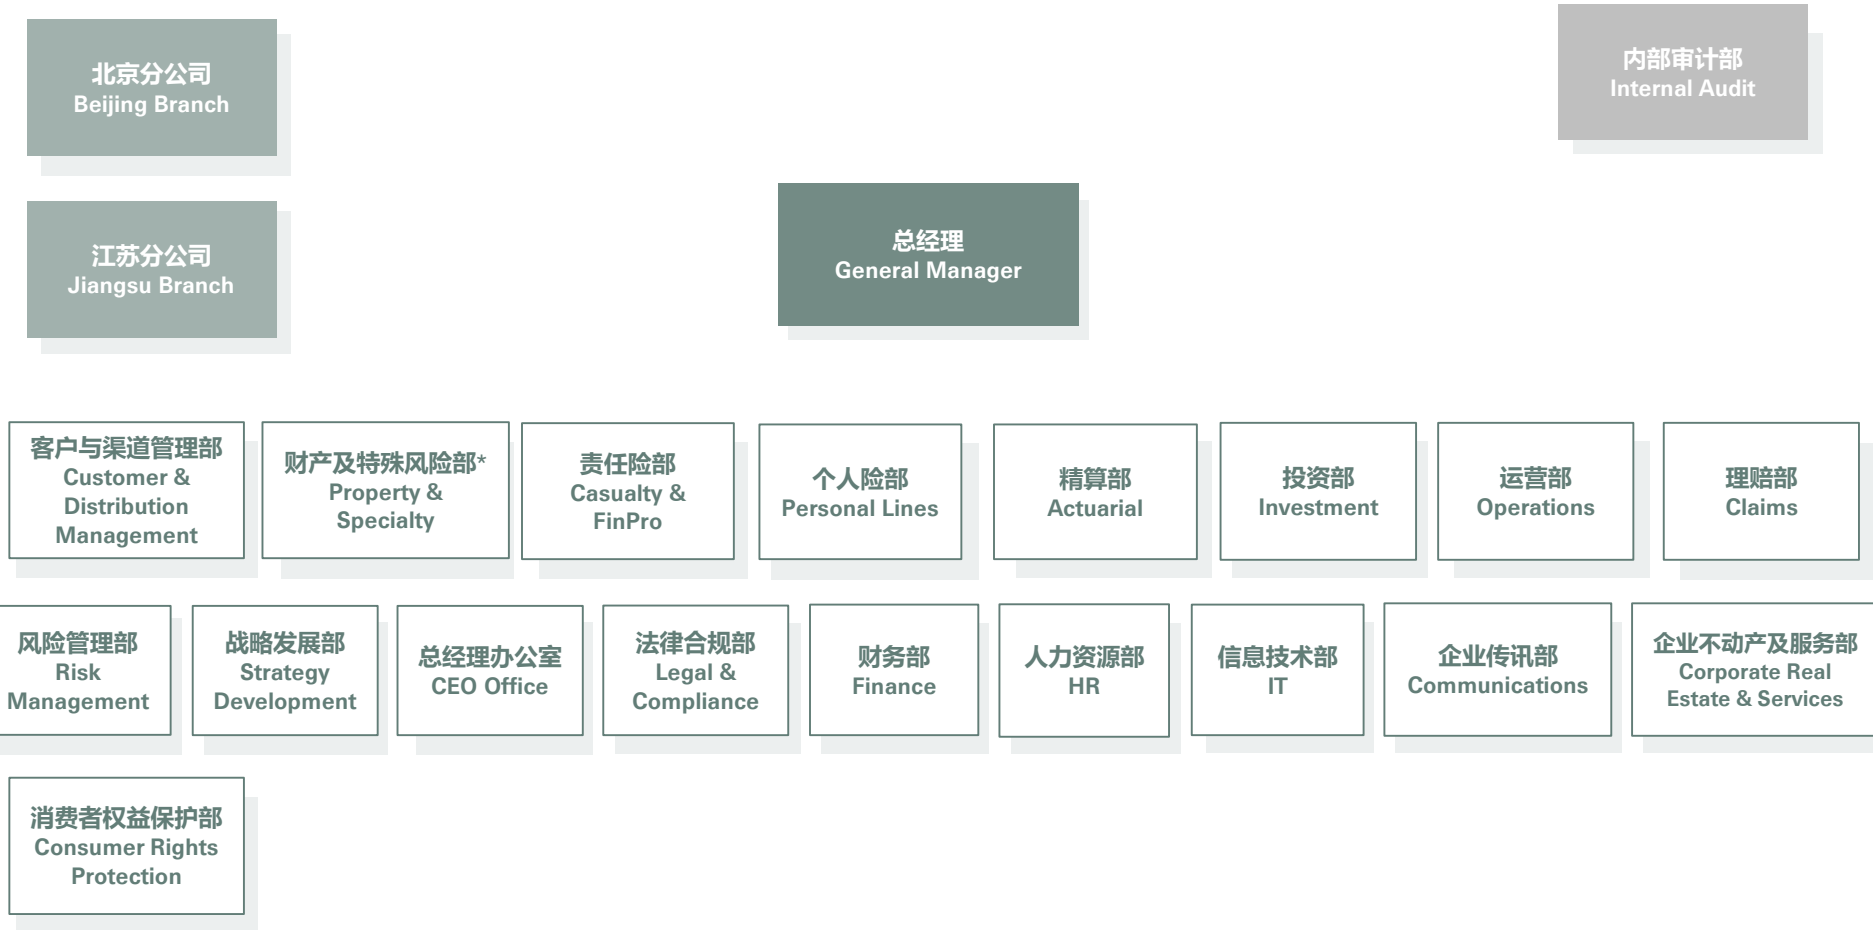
北京分公司
Beijing Branch

江苏分公司
Jiangsu Branch

总经理
General Manager

内部审计部
Internal Audit

客户与渠道管理部
Customer & Distribution Management

财产及特殊风险部*
Property & Specialty

责任险部
Casualty & FinPro

个人险部
Personal Lines

精算部
Actuarial

投资部
Investment

运营部
Operations

理赔部
Claims

风险管理部
Risk Management

战略发展部
Strategy Development

总经理办公室
CEO Office

法律合规部
Legal & Compliance

财务部
Finance

人力资源部
HR

信息技术部
IT

企业传讯部
Communications

企业不动产及服务部
Corporate Real Estate & Services

消费者权益保护部
Consumer Rights Protection